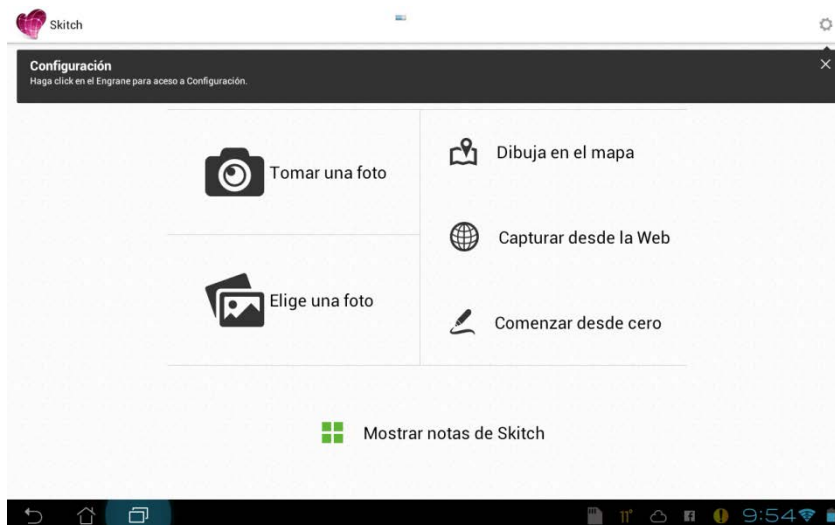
Skitch

Configuración
Haga click en el Engrane para aceso a Configuración.

Tomar una foto

Dibuja en el mapa

Capturar desde la Web

Elige una foto

Comenzar desde cero

Mostrar notas de Skitch

9:54